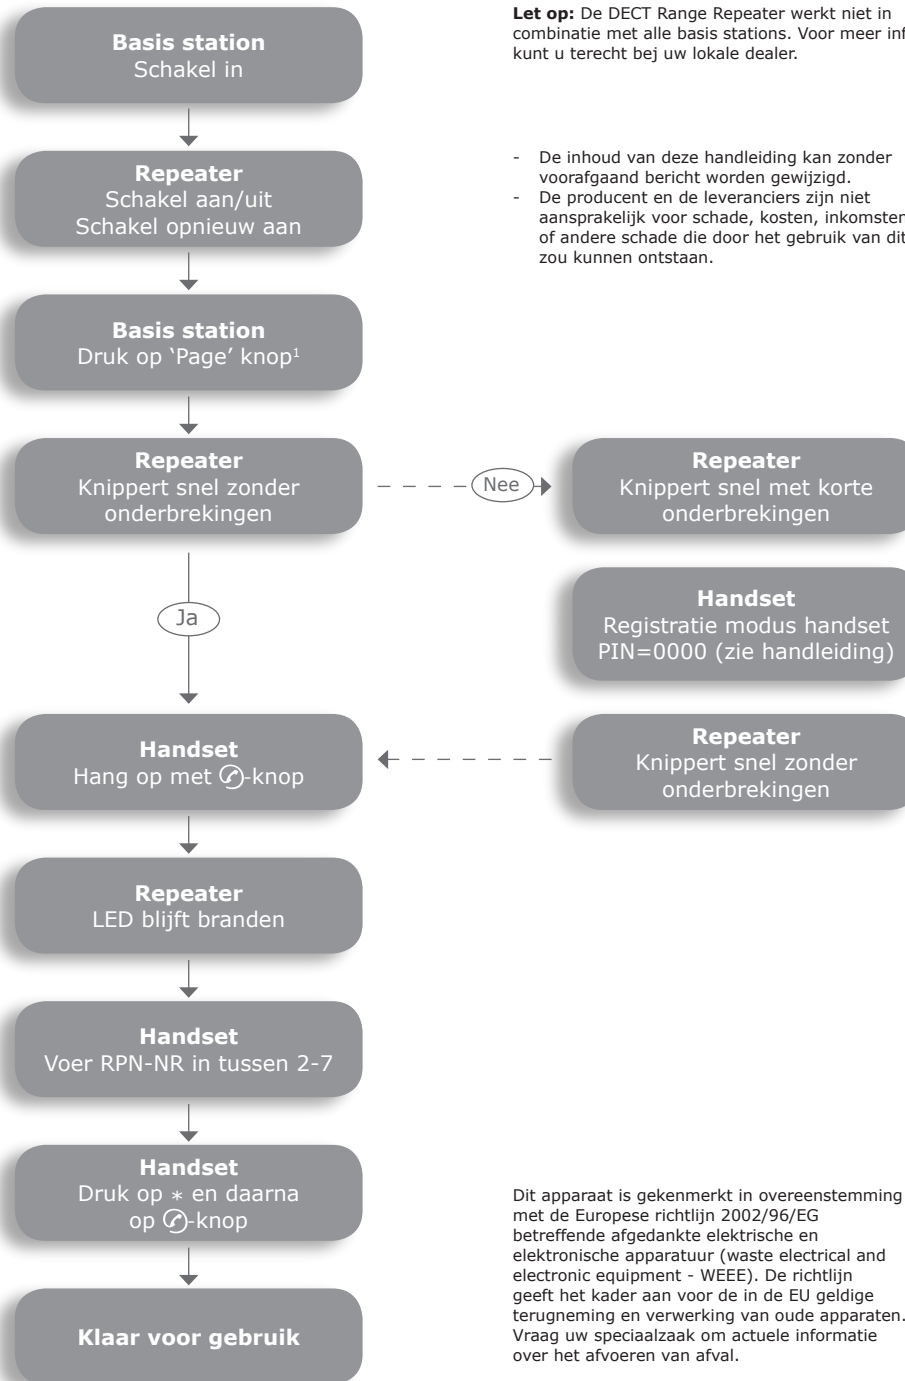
**Basis station**
Schakel in

**Repeater**
Schakel aan/uit
Schakel opnieuw aan

**Basis station**
Druk op 'Page' knop$^1$

**Repeater**
Knippert snel zonder onderbrekingen

Nee

**Repeater**
Knippert snel met korte onderbrekingen

**Handset**
Registratie modus handset PIN=0000 (zie handleiding)

**Repeater**
Knippert snel zonder onderbrekingen

Ja

**Handset**
Hang op met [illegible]-knop

**Repeater**
LED blijft branden

**Handset**
Voer RPN-NR in tussen 2-7

**Handset**
Druk op $*$ en daarna op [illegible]-knop

**Klaar voor gebruik**

**Let op:** De DECT Range Repeater werkt niet in combinatie met alle basis stations. Voor meer inf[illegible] kunt u terecht bej uw lokale dealer.

- De inhoud van deze handleiding kan zonder voorafgaand bericht worden gewijzigd.
- De producent en de leveranciers zijn niet aansprakelijk voor schade, kosten, inkomster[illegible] of andere schade die door het gebruik van dit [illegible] zou kunnen ontstaan.

Dit apparaat is gekenmerkt in overeenstemming met de Europese richtlijn 2002/96/EG betreffende afgedankte elektrische en elektronische apparatuur (waste electrical and electronic equipment - WEEE). De richtlijn geeft het kader aan voor de in de EU geldige terugneming en verwerking van oude apparaten. Vraag uw speciaalzaak om actuele informatie over het afvoeren van afval.